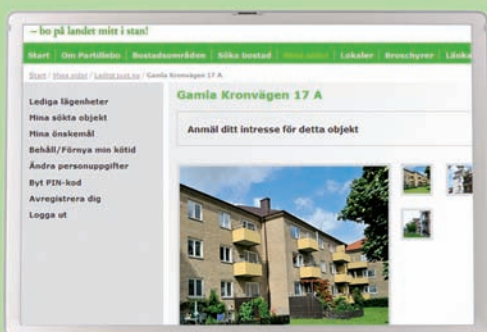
– bo på landet mitt i stan!

Start | Om Partillebo | Bostadsområden | Söka bostad | Mina sidor | Lokaler | Broschyrer | Länka

Start / Mina sidor / Lediga.lgh.se / Gamla Kronvägen 17 A

Lediga lägenheter
Mina sökta objekt
Mina önskemål
Behåll/Förnya min kötid
Ändra personuppgifter
Byt PIN-kod
Avregistrera dig
Logga ut

Gamla Kronvägen 17 A

Anmäl ditt intresse för detta objekt